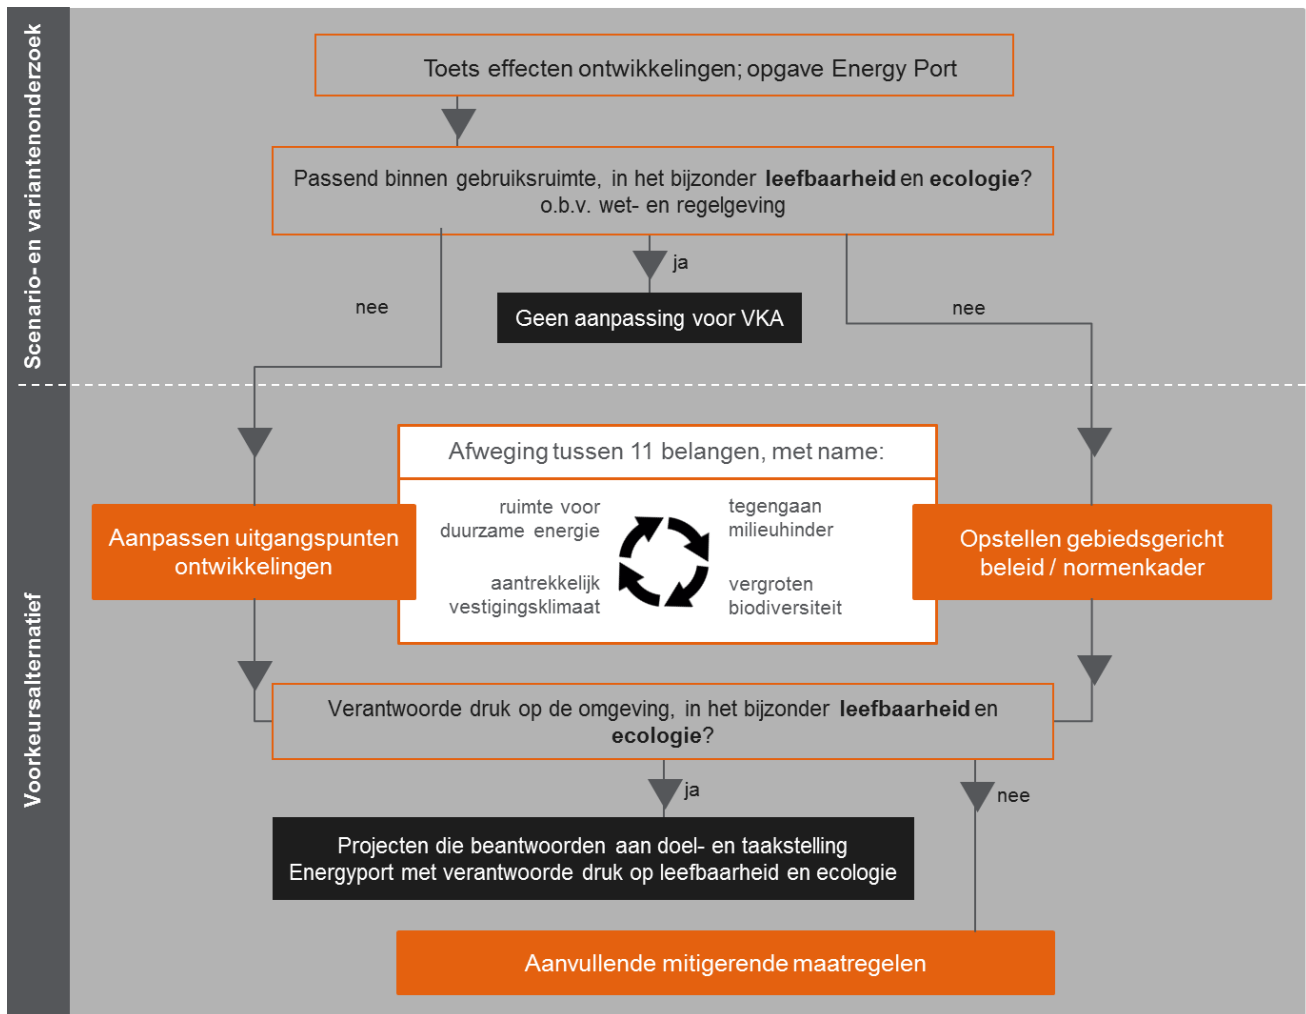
Scenario-en variantenonderzoek

Toets effecten ontwikkelingen; opgave Energy Port

Passend binnen gebruiksruimte, in het bijzonder **leefbaarheid** en **ecologie**? o.b.v. wet- en regelgeving

ja

Geen aanpassing voor VKA

nee

nee

Voorkeursalternatief

Afweging tussen 11 belangen, met name:

ruimte voor duurzame energie

tegengaan milieuhinder

aantrekkelijk vestigingsklimaat

vergroten biodiversiteit

Aanpassen uitgangspunten ontwikkelingen

Opstellen gebiedsgericht beleid / normenkader

Verantwoorde druk op de omgeving, in het bijzonder **leefbaarheid** en **ecologie**?

ja

nee

Projecten die beantwoorden aan doel- en taakstelling Energyport met verantwoorde druk op leefbaarheid en ecologie

Aanvullende mitigerende maatregelen